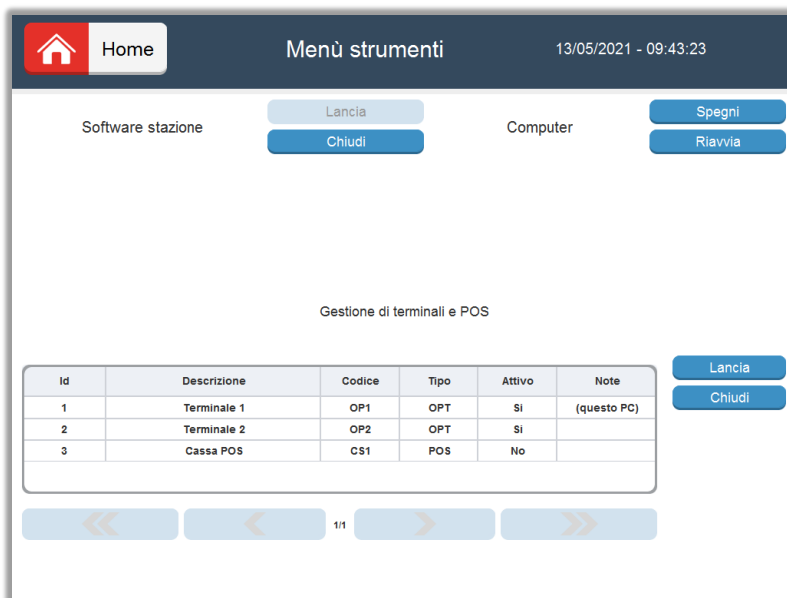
Home

Menù strumenti

13/05/2021 - 09:43:23

Software stazione

Lancia

Chiudi

Computer

Spegni

Riavvia

Gestione di terminali e POS

| Id | Descrizione | Codice | Tipo | Attivo | Note |
|---|---|---|---|---|---|
| 1 | Terminale 1 | OP1 | OPT | Si | (questo PC) |
| 2 | Terminale 2 | OP2 | OPT | Si | |
| 3 | Cassa POS | CS1 | POS | No | |

Lancia

Chiudi

1/1